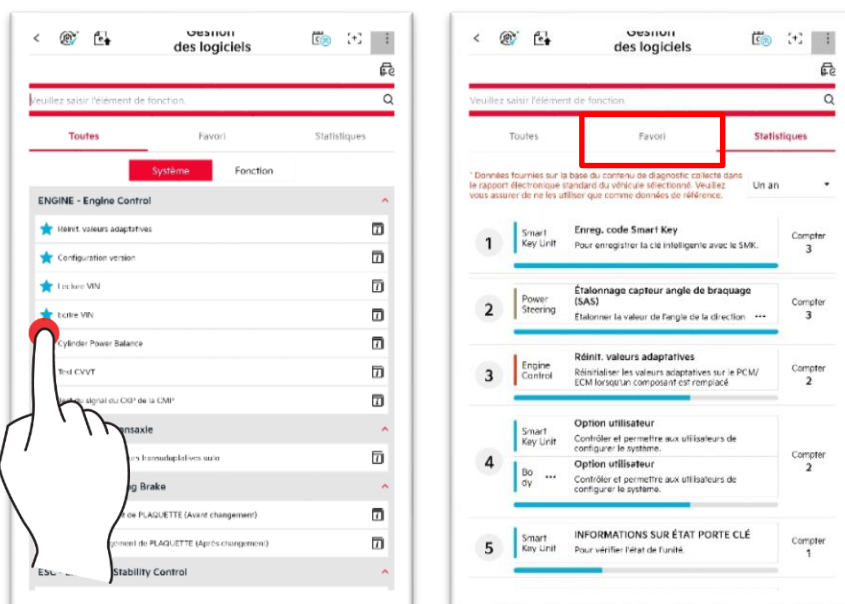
Gestion des logiciels

Veuillez saisir l'élément de fonction.

Toutes
Favori
Statistiques

Système
Fonction

ENGINE - Engine Control

Réinit. valeurs adaptatives
Configuration version
Lecture VIN
Ecrire VIN
Cylinder Power Balance
Test CVVT
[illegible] signal du CKP de la CMP
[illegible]ansaxle
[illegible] transadaptatives auto
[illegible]ng Brake
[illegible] de PLAQUETTE (Avant changement)
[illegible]gement de PLAQUETTE (Après changement)
ESC - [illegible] Stability Control

Gestion des logiciels

Veuillez saisir l'élément de fonction.

Toutes
Favori
Statistiques

* Données fournies sur la base du contenu de diagnostic collecté dans le rapport électronique standard du véhicule sélectionné. Veuillez vous assurer de ne l'utiliser que comme données de référence.

Un an

1
Smart Key Unit
Enreg. code Smart Key
Pour enregistrer la clé intelligente avec le SMK.
Compter 3

2
Power Steering
Étalonnage capteur angle de braquage (SAS)
Étalonner la valeur de l'angle de la direction ...
Compter 3

3
Engine Control
Réinit. valeurs adaptatives
Réinitialiser les valeurs adaptatives sur le PCM/ ECM lorsqu'un composant est remplacé
Compter 2

4
Smart Key Unit
Option utilisateur
Contrôler et permettre aux utilisateurs de configurer le système.
Body ...
Option utilisateur
Contrôler et permettre aux utilisateurs de configurer le système.
Compter 2

5
Smart Key Unit
INFORMATIONS SUR ÉTAT PORTE CLÉ
Pour vérifier l'état de l'unité.
Compter 1